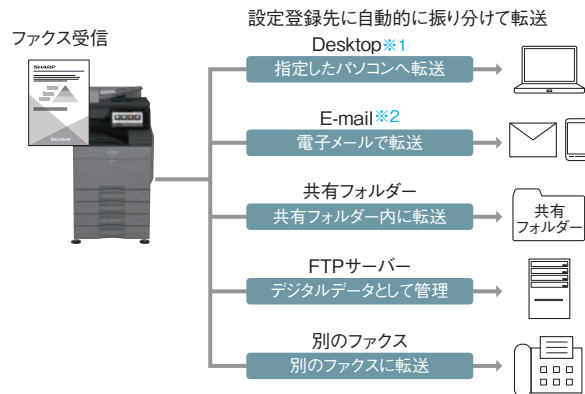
ファクス受信

設定登録先に自動的に振り分けて転送

SHARP

Document

Desktop※1
指定したパソコンへ転送

E-mail※2
電子メールで転送

共有フォルダー
共有フォルダー内に転送

共有
フォルダー

FTPサーバー
デジタルデータとして管理

別のファクス
別のファクスに転送